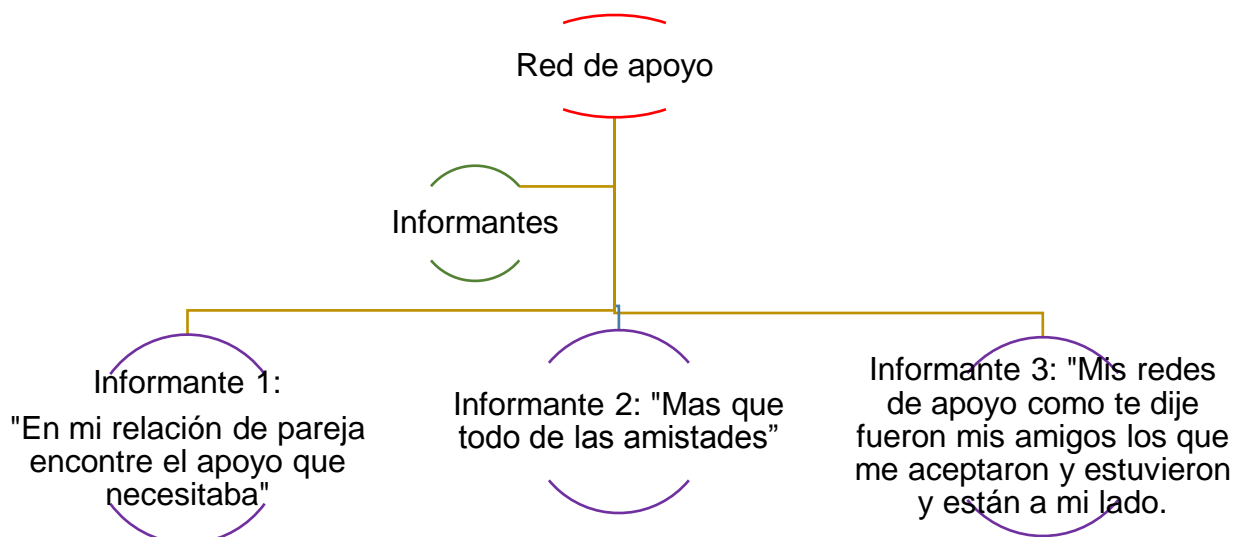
Red de apoyo

Informantes

Informante 1:
"En mi relación de pareja encontre el apoyo que necesitaba"

Informante 2: "Mas que todo de las amistades”

Informante 3: "Mis redes de apoyo como te dije fueron mis amigos los que me aceptaron y estuvieron y están a mi lado.